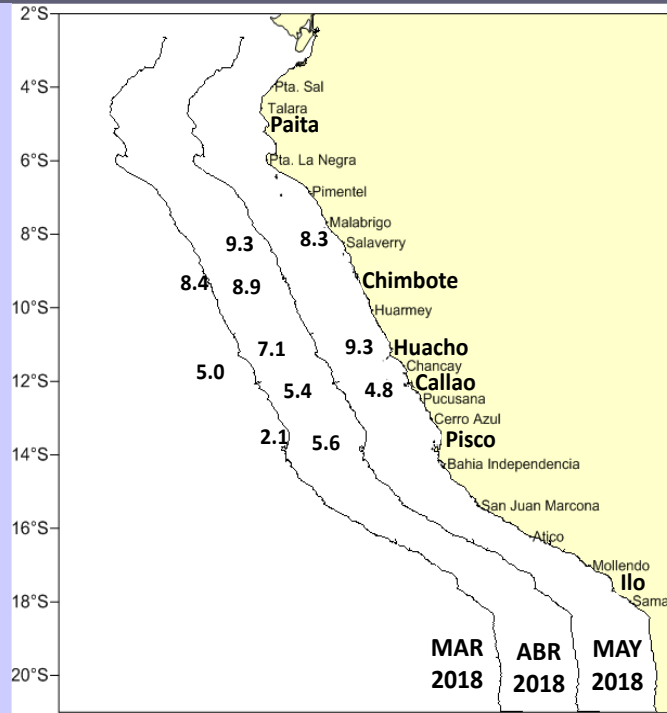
2°S
4°S
6°S
8°S
10°S
12°S
14°S
16°S
18°S
20°S

Pta. Sal
Talara
Paita
Pta. La Negra
Pimentel
Malabrigo
Salaverry
Chimbote
Huarmey
Huacho
Chancay
Callao
Pucusana
Cerro Azul
Pisco
Bahia Independencia
San Juan Marcona
Atico
Mollendo
Ilo
Sama

9.3
8.3
8.4
8.9
7.1
9.3
5.0
5.4
4.8
2.1
5.6

MAR 2018
ABR 2018
MAY 2018